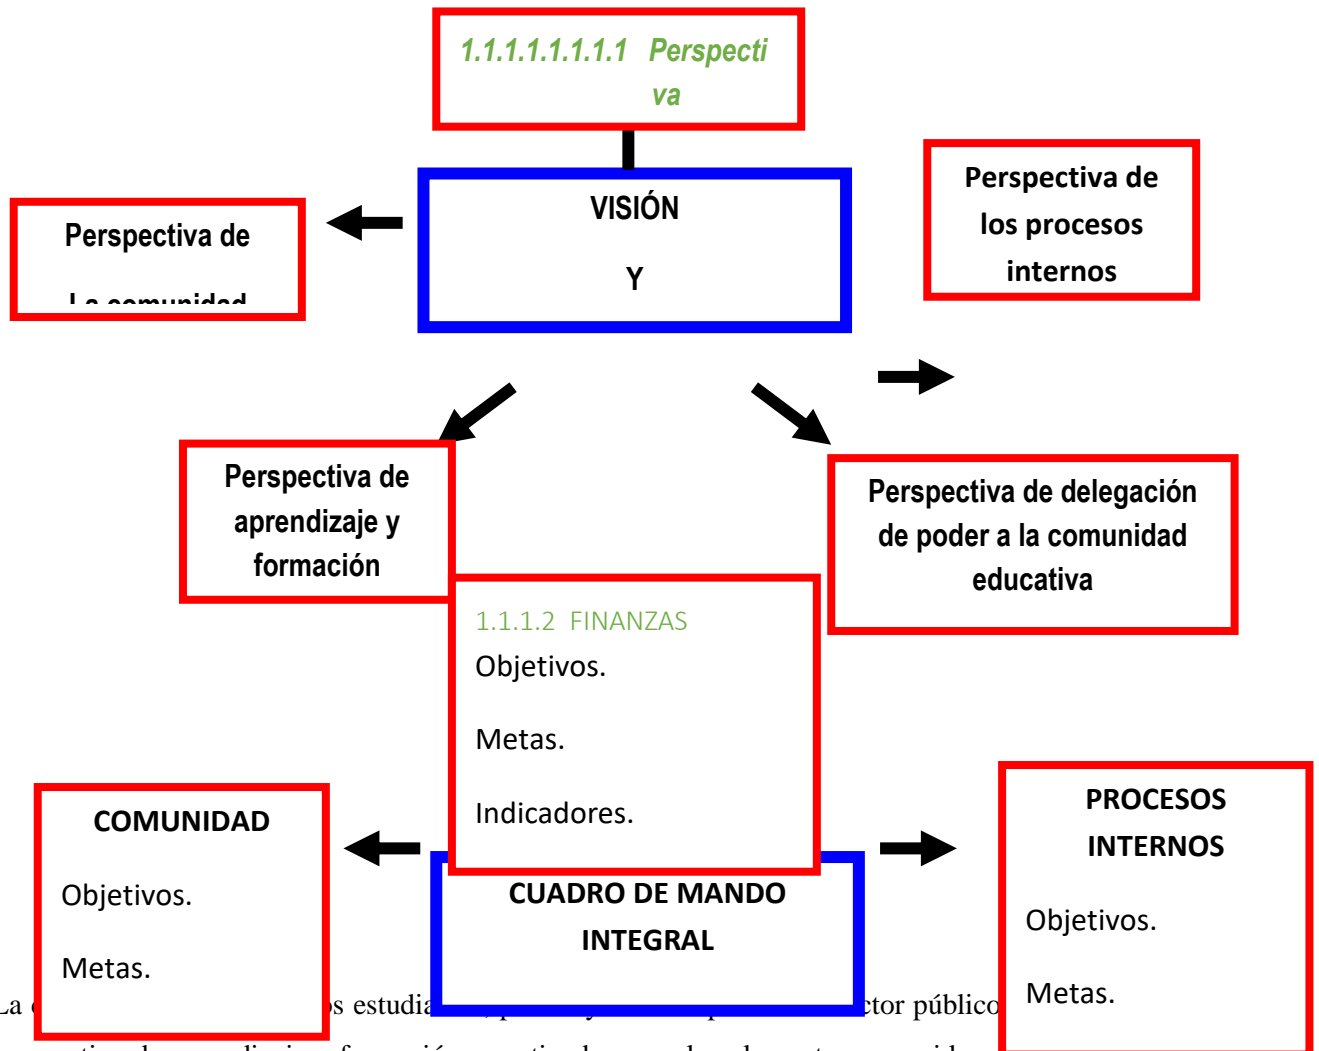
1.1.1.1.1.1.1.1 Perspectiva

VISIÓN

Y

Perspectiva de

La comunidad

Perspectiva de los procesos internos

Perspectiva de aprendizaje y formación

Perspectiva de delegación de poder a la comunidad educativa

1.1.1.2 FINANZAS

Objetivos.

Metas.

Indicadores.

COMUNIDAD

Objetivos.

Metas.

CUADRO DE MANDO INTEGRAL

PROCESOS INTERNOS

Objetivos.

Metas.

La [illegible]s estudia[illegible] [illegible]ctor público

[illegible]